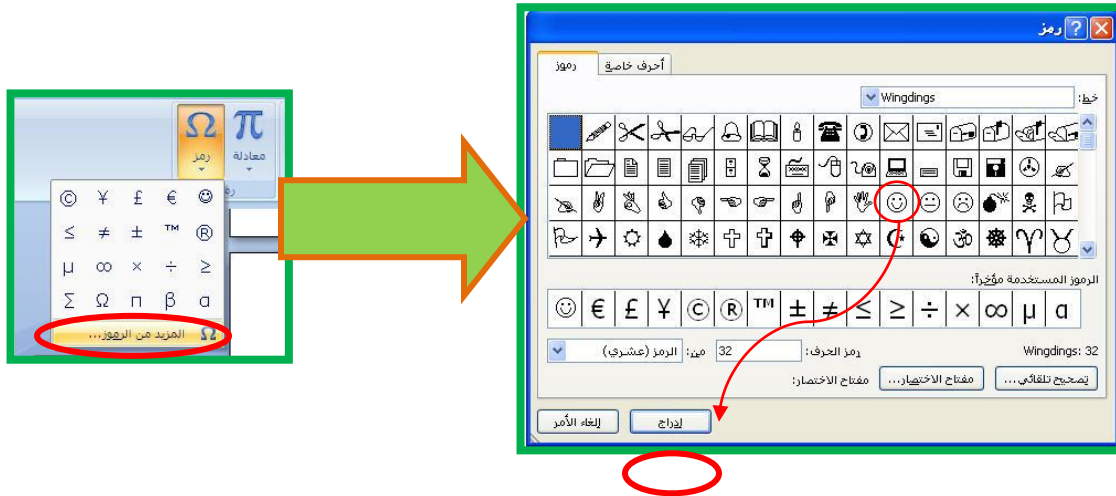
Ω
رمز
π
معادلة

© ¥ £ € ☺
≤ ≠ ± ™ ®
µ ∞ × ÷ ≥
∑ Ω ∏ β α
المزيد من الرموز...

رمز
رموز
أحرف خاصة
خط: Wingdings

الرموز المستخدمة مؤخراً:
☺ € £ ¥ © ® ™ ± ≠ ≤ ≥ ÷ × ∞ µ α

Wingdings: 32
رمز الحرف: 32
من: الرمز (عشري)
تصحيح تلقائي...
مفتاح الاختصار...
مفتاح الاختصار:
إدراج
إلغاء الأمر